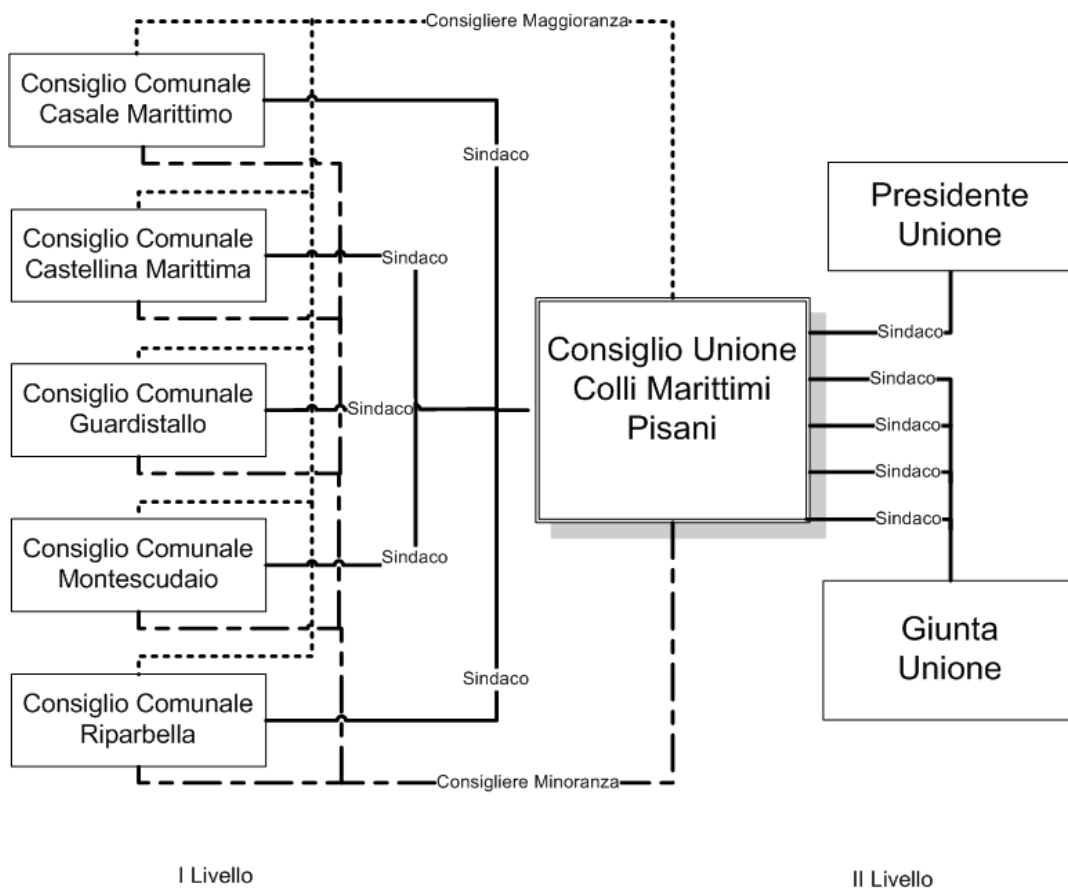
Consigliere Maggioranza

Consiglio Comunale Casale Marittimo

Sindaco

Presidente Unione

Consiglio Comunale Castellina Marittima

Sindaco

Sindaco

Consiglio Unione Colli Marittimi Pisani

Sindaco

Consiglio Comunale Guardistallo

Sindaco

Sindaco

Sindaco

Sindaco

Consiglio Comunale Montescudaio

Sindaco

Giunta Unione

Sindaco

Consiglio Comunale Riparbella

Consigliere Minoranza

I Livello

II Livello